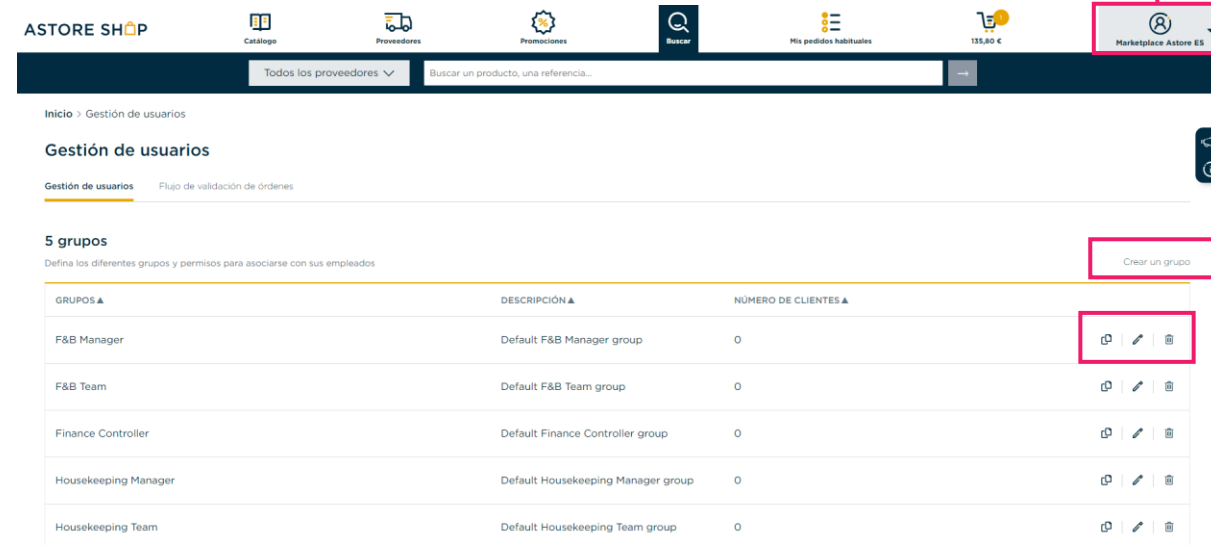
ASTORE SHOP

Catálogo

Proveedores

Promociones

Buscar

Mis pedidos habituales

1
135,80 €

Marketplace Astore ES

Todos los proveedores

Buscar un producto, una referencia...

→

Inicio > Gestión de usuarios

Gestión de usuarios

Gestión de usuarios Flujo de validación de órdenes

5 grupos

Defina los diferentes grupos y permisos para asociarse con sus empleados

Crear un grupo

| GRUPOS ▲ | DESCRIPCIÓN ▲ | NÚMERO DE CLIENTES ▲ |
|---|---|---|
| F&B Manager | Default F&B Manager group | 0 |
| F&B Team | Default F&B Team group | 0 |
| Finance Controller | Default Finance Controller group | 0 |
| Housekeeping Manager | Default Housekeeping Manager group | 0 |
| Housekeeping Team | Default Housekeeping Team group | 0 |